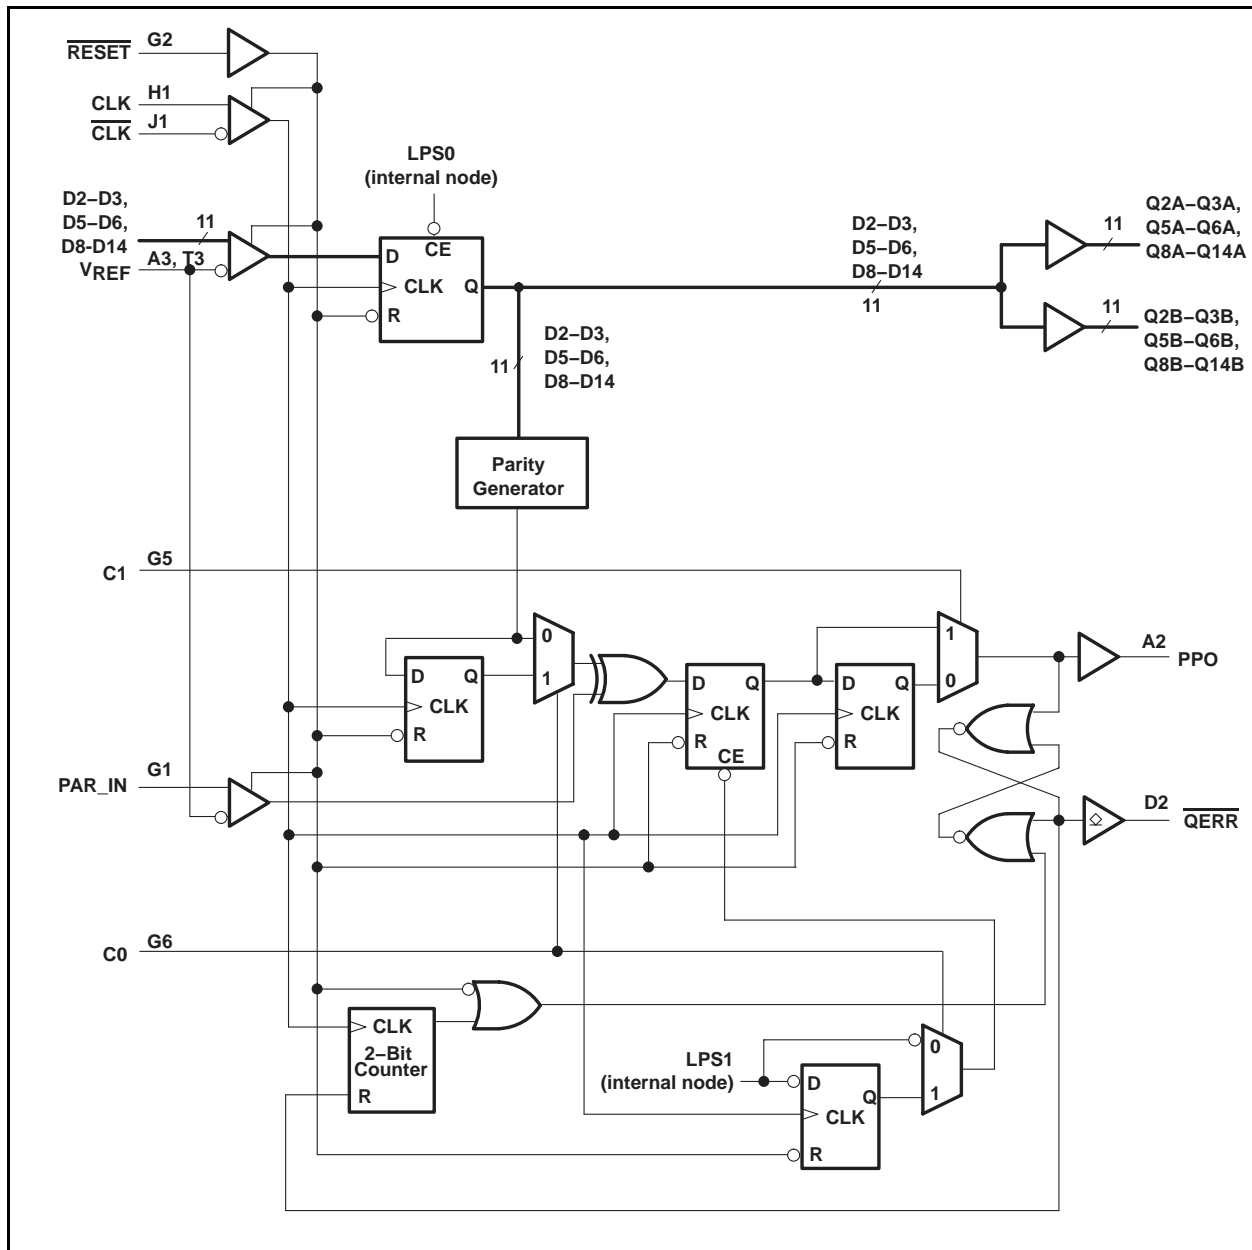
$\overline{\text{RESET}}$ G2

CLK H1

$\overline{\text{CLK}}$ J1

LPS0 (internal node)

D2–D3, D5–D6, D8–D14

11

A3, T3

$V_{REF}$

D

CE

CLK

Q

R

D2–D3, D5–D6, D8–D14

11

11

Q2A–Q3A, Q5A–Q6A, Q8A–Q14A

11

Q2B–Q3B, Q5B–Q6B, Q8B–Q14B

11

D2–D3, D5–D6, D8–D14

Parity Generator

C1 G5

0

1

D Q

CLK

R

1

0

D Q

CLK

R

CE

D Q

CLK

R

A2 PPO

PAR_IN G1

D2 $\overline{\text{QERR}}$

C0 G6

CLK

2–Bit Counter

R

LPS1 (internal node)

D

CLK

R

Q

0

1